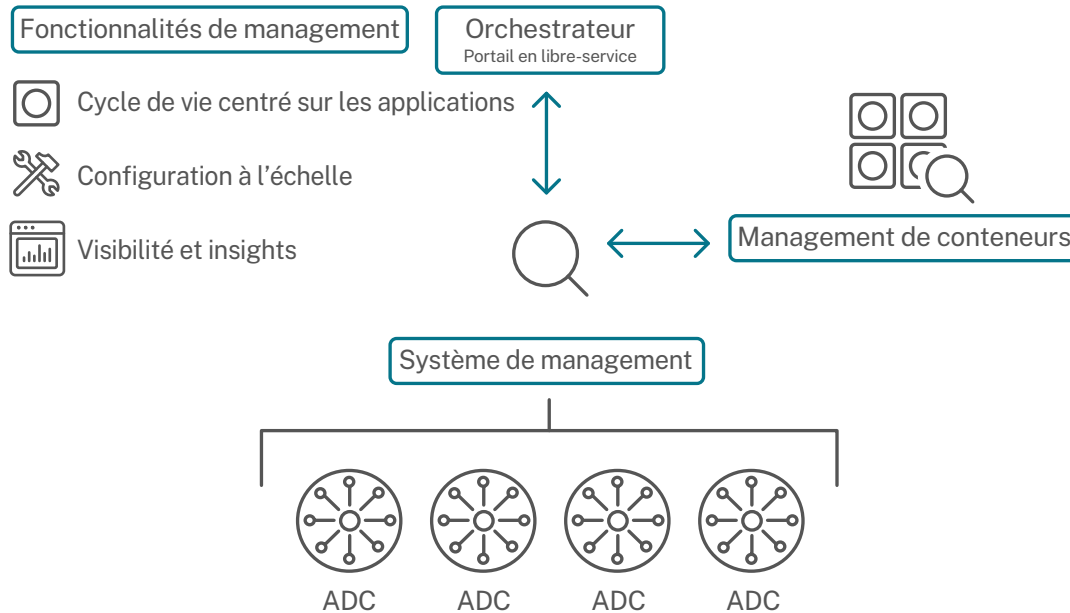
Fonctionnalités de management

Orchestrateur
Portail en libre-service

Cycle de vie centré sur les applications

Configuration à l'échelle

Visibilité et insights

Management de conteneurs

Système de management

ADC ADC ADC ADC